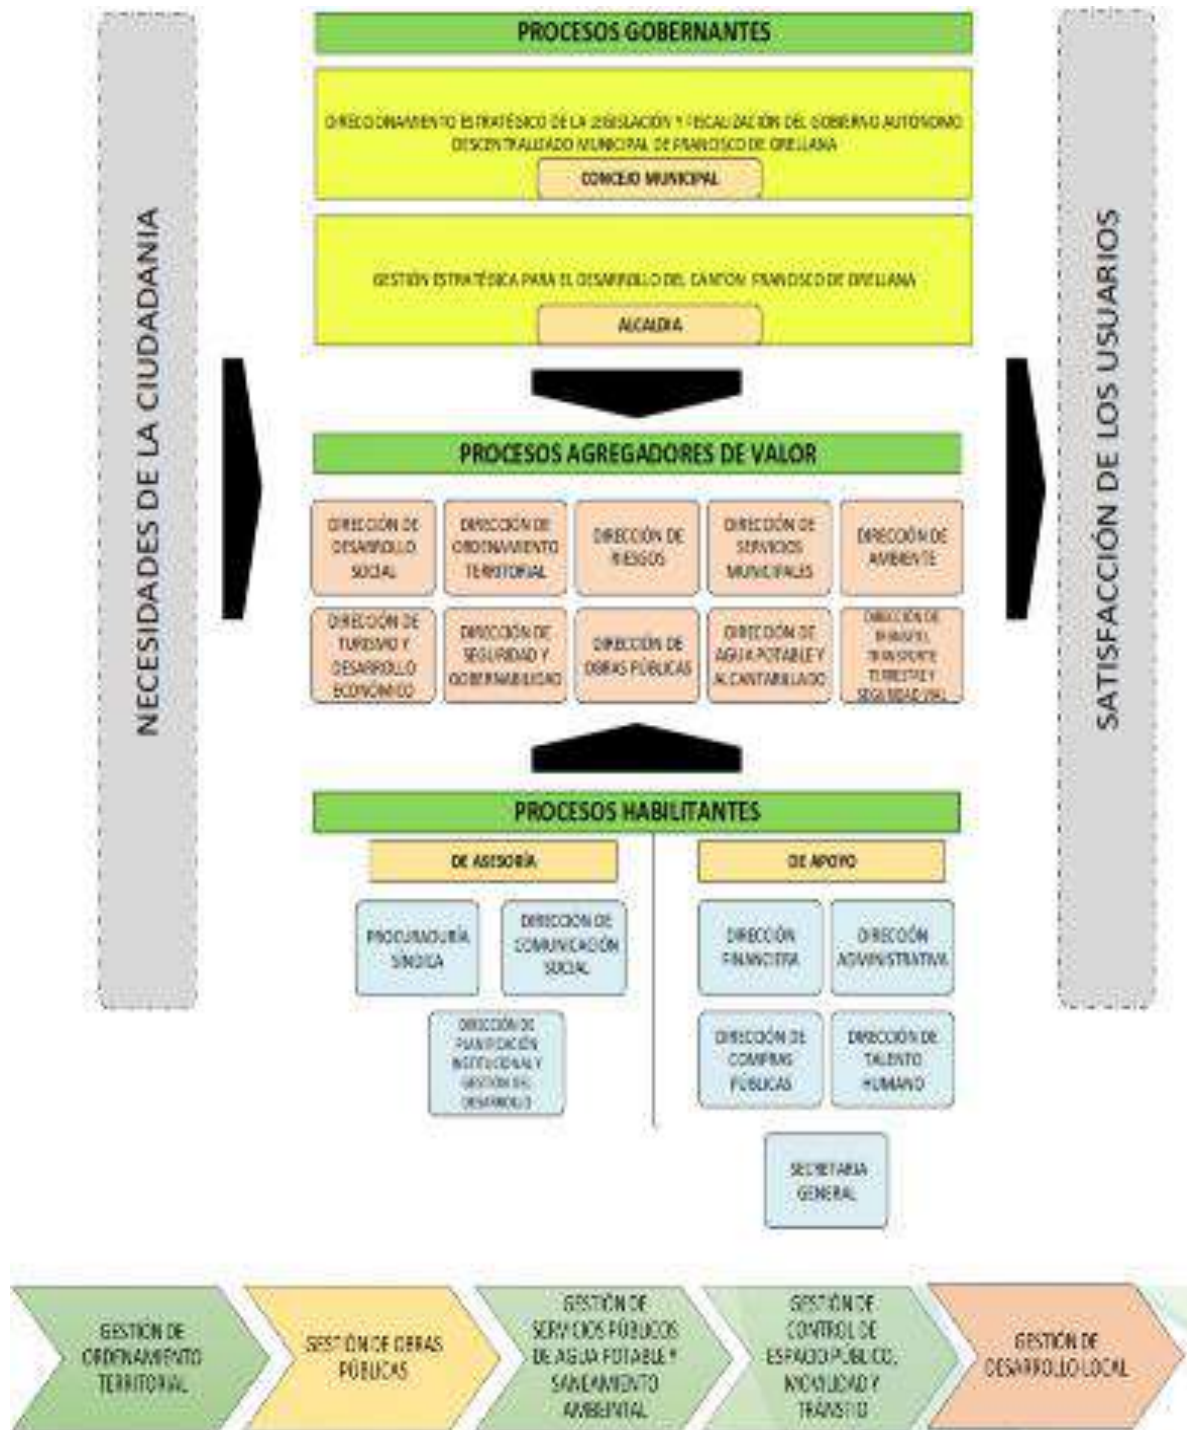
NECESIDADES DE LA CIUDADANIA

PROCESOS GOBERNANTES

DIRECCIONAMIENTO ESTRATÉGICO DE LA LEGISLACIÓN Y FISCALIZACIÓN DEL GOBIERNO AUTÓNOMO DESCENTRALIZADO MUNICIPAL DE FRANCISCO DE ORELLANA

CONCEJO MUNICIPAL

GESTIÓN ESTRATÉGICA PARA EL DESARROLLO DEL CANTÓN FRANCISCO DE ORELLANA

ALCALDIA

PROCESOS AGREGADORES DE VALOR

DIRECCIÓN DE DESARROLLO SOCIAL

DIRECCIÓN DE ORDENAMIENTO TERRITORIAL

DIRECCIÓN DE RIESGOS

DIRECCIÓN DE SERVICIOS MUNICIPALES

DIRECCIÓN DE AMBIENTE

DIRECCIÓN DE TURISMO Y DESARROLLO ECONÓMICO

DIRECCIÓN DE SEGURIDAD Y GOBERNABILIDAD

DIRECCIÓN DE OBRAS PÚBLICAS

DIRECCIÓN DE AGUA POTABLE Y ALCANTARILLADO

DIRECCIÓN DE TRÁNSITO, TRANSPORTE TERRESTRE Y SEGURIDAD VIAL

PROCESOS HABILITANTES

DE ASESORÍA

PROCURADURÍA SÍNDICA

DIRECCIÓN DE COMUNICACIÓN SOCIAL

DIRECCIÓN DE PLANIFICACIÓN INSTITUCIONAL Y GESTIÓN DEL DESARROLLO

DE APOYO

DIRECCIÓN FINANCIERA

DIRECCIÓN ADMINISTRATIVA

DIRECCIÓN DE COMPRAS PÚBLICAS

DIRECCIÓN DE TALENTO HUMANO

SECRETARIA GENERAL

SATISFACCIÓN DE LOS USUARIOS

GESTIÓN DE ORDENAMIENTO TERRITORIAL

GESTIÓN DE OBRAS PÚBLICAS

GESTIÓN DE SERVICIOS PÚBLICOS DE AGUA POTABLE Y SANEAMIENTO AMBIENTAL

GESTIÓN DE CONTROL DE ESPACIO PÚBLICO, MOVILIDAD Y TRÁNSITO

GESTIÓN DE DESARROLLO LOCAL